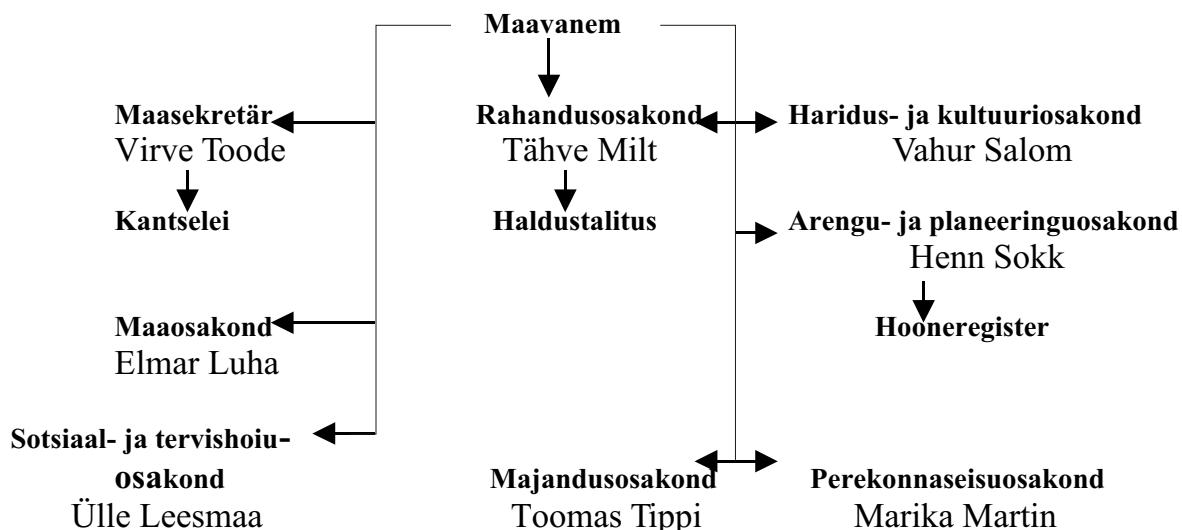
Maavanem

Maasekretär
Virve Toode

Kantselei

Rahandusosakond
Tähve Milt

Haldustalitus

Haridus- ja kultuuriosakond
Vahur Salom

Arengu- ja planeeringuosakond
Henn Sokk

Hooneregister

Maaosakond
Elmar Luha

Sotsiaal- ja tervishoiuosakond
Ülle Leesmaa

Majandusosakond
Toomas Tippi

Perekonnaseisuosakond
Marika Martin